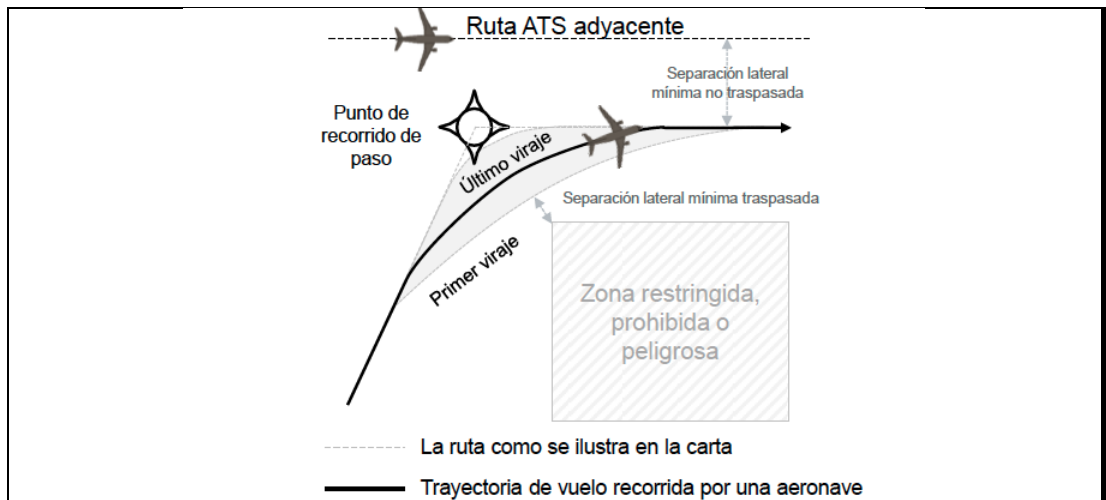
Ruta ATS adyacente

Separación lateral mínima no traspasada

Punto de recorrido de paso

Último viraje

Separación lateral mínima traspasada

Primer viraje

Zona restringida, prohibida o peligrosa

La ruta como se ilustra en la carta

Trayectoria de vuelo recorrida por una aeronave